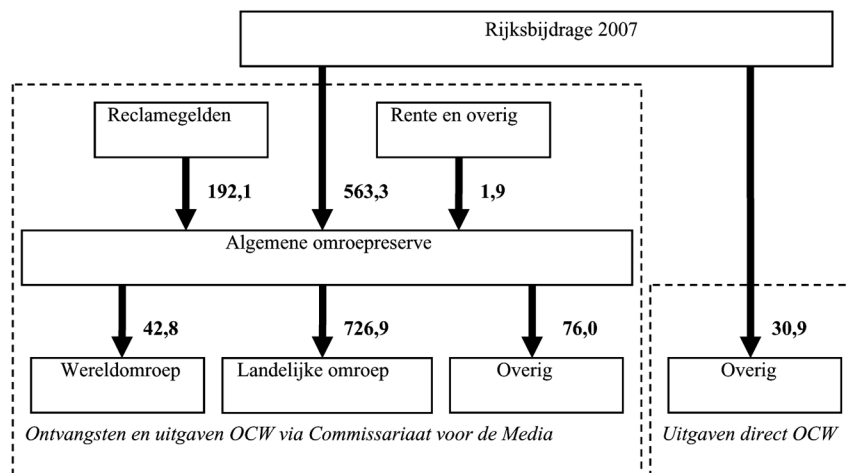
Rijksbijdrage 2007

Reclamegelden

Rente en overig

192,1

563,3

1,9

Algemene omroepreserve

42,8

726,9

76,0

30,9

Wereldomroep

Landelijke omroep

Overig

Overig

Ontvangsten en uitgaven OCW via Commissariaat voor de Media

Uitgaven direct OCW